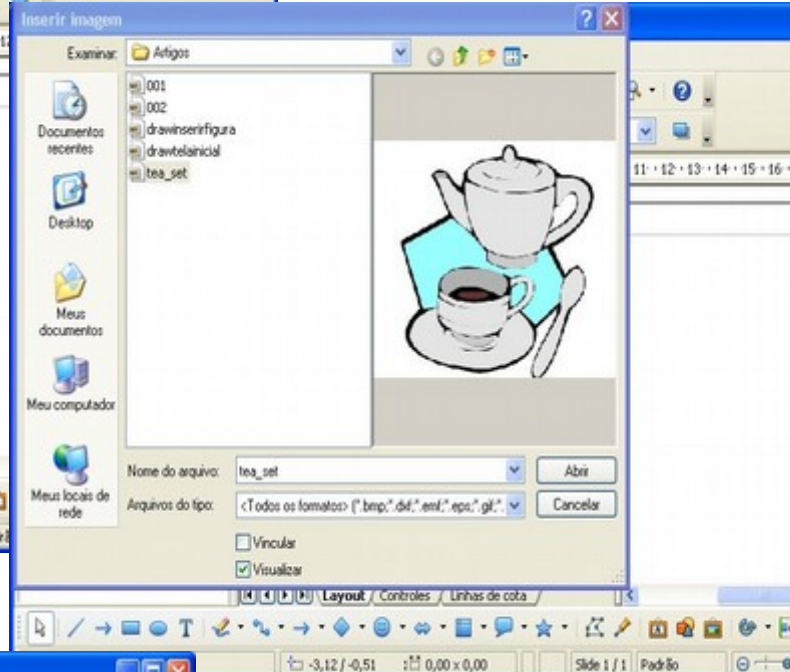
Inserir imagem

Examinar: Artigos

001
002
drawinserirfigura
drawtelainicial
tea_set

Documentos recentes
Desktop
Meus documentos
Meu computador
Meus locais de rede

Nome do arquivo: tea_set
Abrir
Arquivos do tipo: <Todos os formatos> (*.bmp;*.dxf;*.emf;*.eps;*.gif;*.
Cancelar

Vincular
Visualizar

11 · 12 · 13 · 14 · 15 · 16 ·

Layout / Controles / Linhas de cota

-3,12 / -0,51   0,00 x 0,00   Slide 1 / 1   Padrão